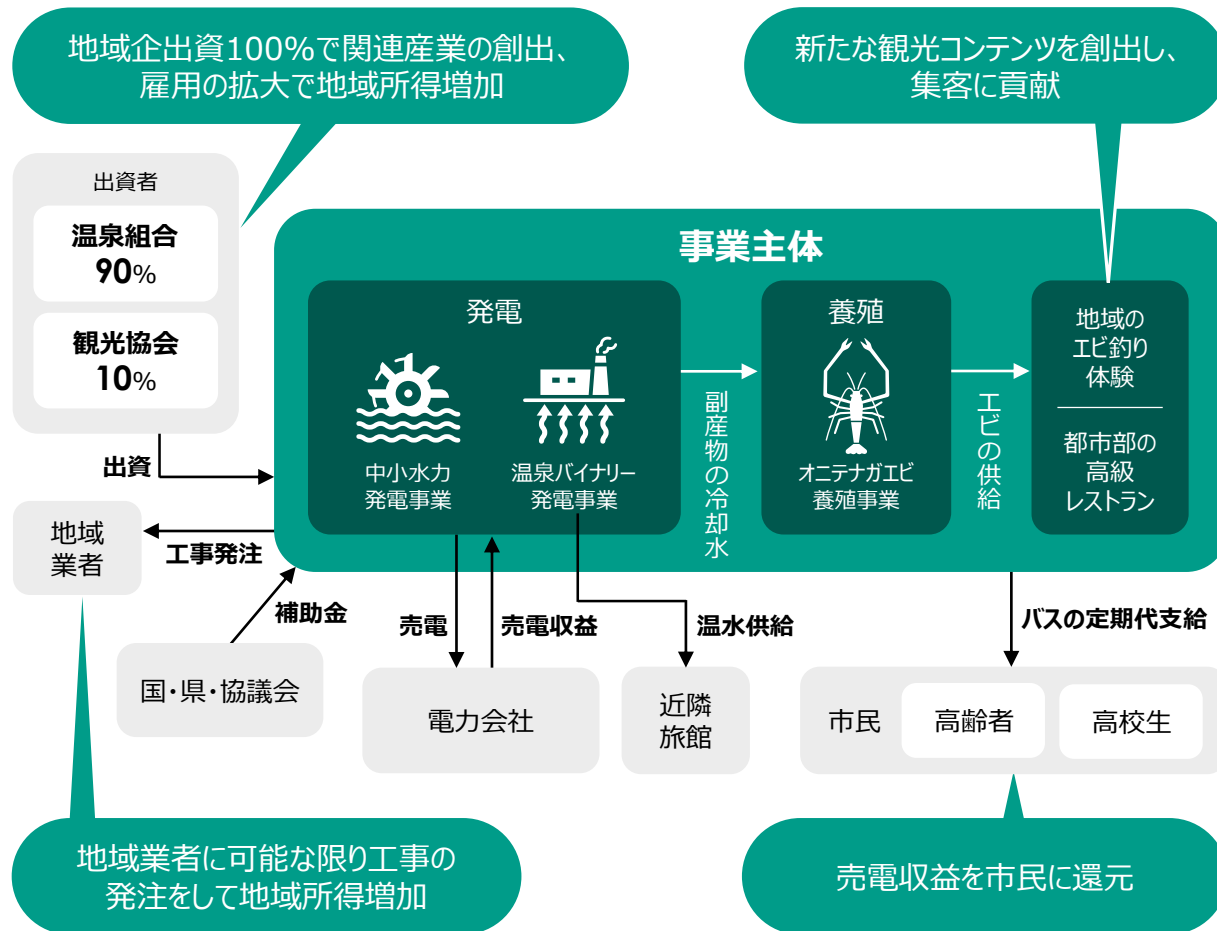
地域企出資100%で関連産業の創出、雇用の拡大で地域所得増加

新たな観光コンテンツを創出し、集客に貢献

出資者

温泉組合
90%

観光協会
10%

出資

地域業者

工事発注

補助金

国・県・協議会

事業主体

発電

中小水力発電事業

温泉バイナリー発電事業

副産物の冷却水

養殖

オニテナガエビ養殖事業

エビの供給

地域のエビ釣り体験

都市部の高級レストラン

売電

売電収益

温水供給

電力会社

近隣旅館

バスの定期代支給

市民

高齢者

高校生

地域業者に可能な限り工事の発注をして地域所得増加

売電収益を市民に還元